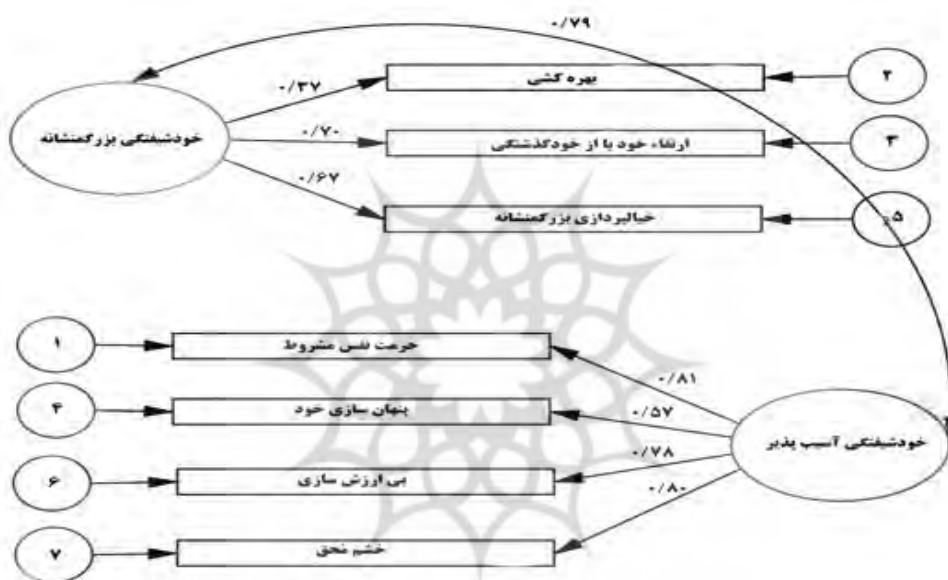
۰/۷۹

خودشیفتگی بزرگمنشانه

۰/۳۷
۰/۷۰
۰/۶۷

بهره کشی
ارتقاء خود یا از خودگذشتگی
خیالپردازی بزرگمنشانه

۲
۳
۵

۱
۴
۶
۷

حرمت نفس مشروط
پنهان سازی خود
بی ارزش سازی
خشم محق

۰/۸۱
۰/۵۷
۰/۷۸
۰/۸۰

خودشیفتگی آسیب پذیر